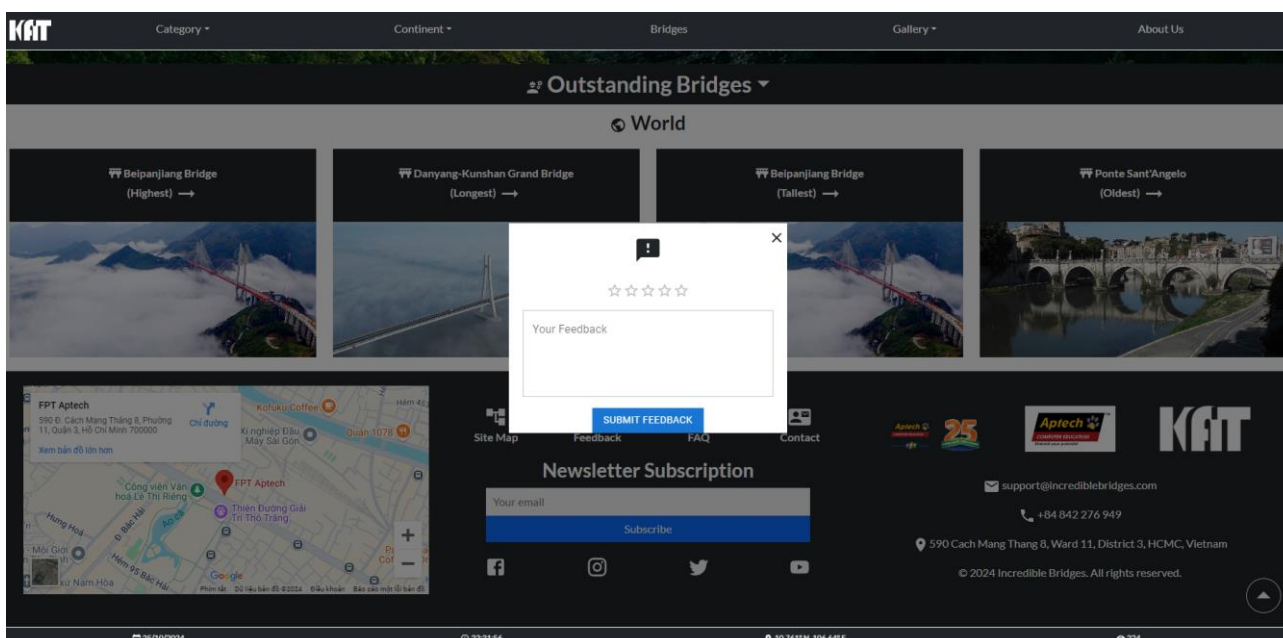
KAT

Category ▾ Continent ▾ Bridges Gallery ▾ About Us

Outstanding Bridges ▾

World

Beipanjiang Bridge
(Highest) ⟶

Danyang-Kunshan Grand Bridge
(Longest) ⟶

Beipanjiang Bridge
(Tallest) ⟶

Ponte Sant'Angelo
(Oldest) ⟶

×

☆☆☆☆☆

Your Feedback

SUBMIT FEEDBACK

FPT Aptech
590 Đ. Cách Mạng Tháng 8, Phường 11, Quận 3, Hồ Chí Minh 700000
Chỉ đường
Xem bản đồ lớn hơn
Kafuku Coffee
Xí nghiệp Dầu May Sài Gòn
Quán 1078
Công viên Văn hoá Lê Thị Riêng
FPT Aptech
Thiên Đường Giải Trí Thỏ Trắng
Hùng Hoà
Đ. Bắc Hải
Môi Giới
Hẻm 95 Bắc Hải
Xứ Nam Hòa
Google
Phím tắt Dữ liệu bản đồ ©2024 Điều khoản Báo cáo một lỗi bản đồ

Site Map Feedback FAQ Contact

Newsletter Subscription

Your email

Subscribe

Aptech 25

Aptech COMPUTER EDUCATION

KAT

support@incrediblebridges.com

+84 842 276 949

590 Cach Mang Thang 8, Ward 11, District 3, HCMC, Vietnam

© 2024 Incredible Bridges. All rights reserved.

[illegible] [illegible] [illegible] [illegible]